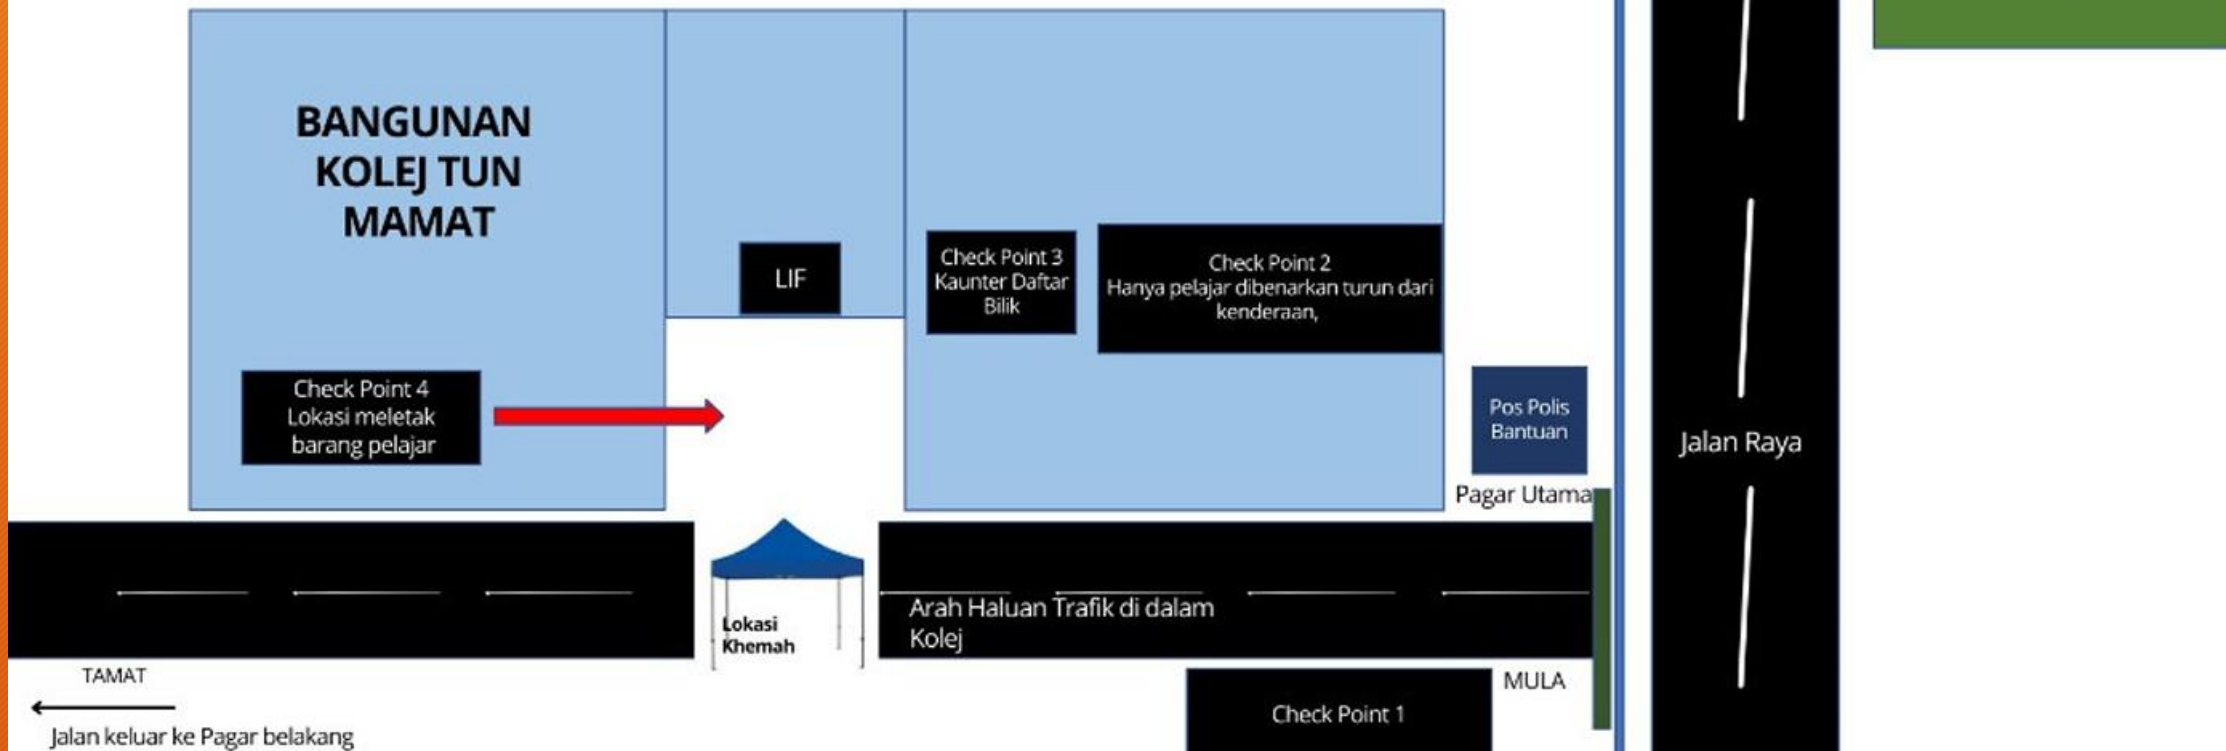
BANGUNAN KOLEJ TUN MAMAT

LIF

Check Point 3
Kaunter Daftar Bilik

Check Point 2
Hanya pelajar dibenarkan turun dari kenderaan,

Check Point 4
Lokasi meletak barang pelajar

Pos Polis Bantuan

Pagar Utama

Jalan Raya

Lokasi Khemah

Arah Haluan Trafik di dalam Kolej

TAMAT

Jalan keluar ke Pagar belakang

MULA

Check Point 1